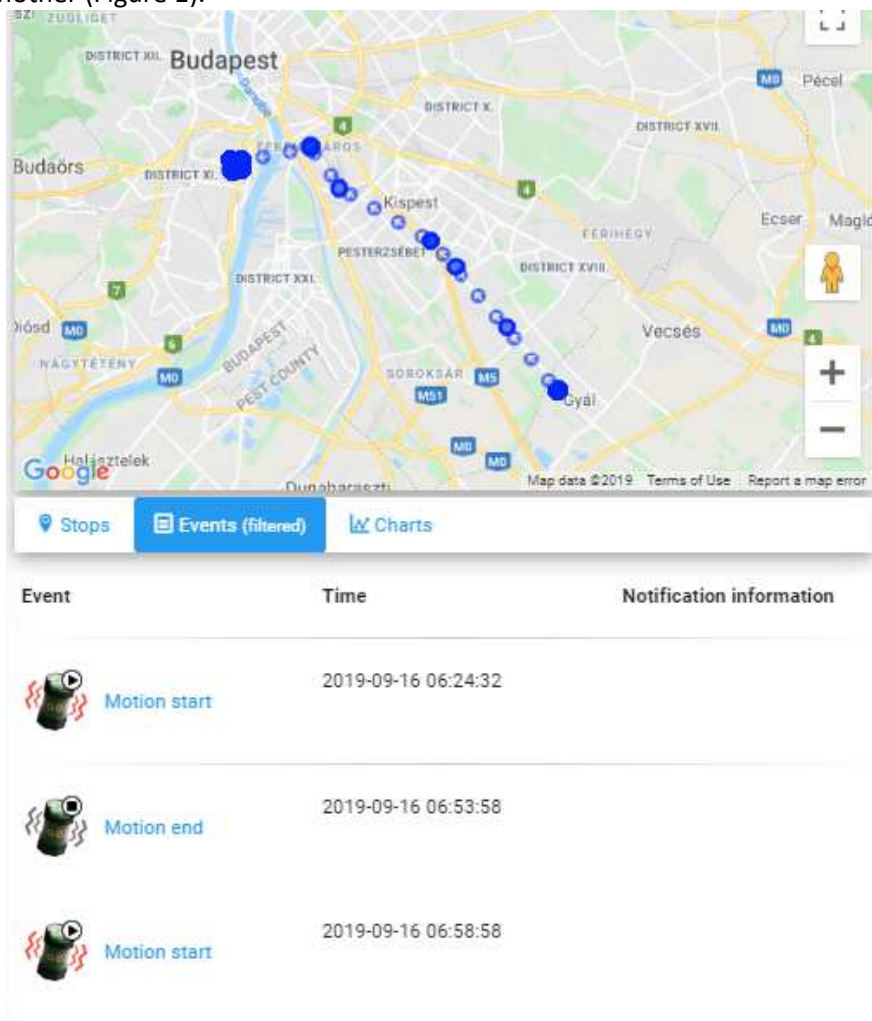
nother (Figure 2).

ZUGLIGET
DISTRICT XII.
Budapest
Duna
M0
Pécel
DISTRICT X.
FERENCVÁROS
DISTRICT XVII.
Budaörs
DISTRICT XI.
Kispest
Ecser
Maglód
FERIHEGY
PESTERZSÉBET
DISTRICT XVIII.
DISTRICT XXI.
Diósd
M0
Vecsés
M0
NAGYTÉTÉNY
BUDAPEST
PEST COUNTY
M0
SOROKSÁR
M5
M51
Gyál
M0
M0
Halásztelek
Dunaharaszti
Google
Map data ©2019 Terms of Use Report a map error

Stops | Events (filtered) | Charts

| Event | Time | Notification information |
|---|---|---|
| Motion start | 2019-09-16 06:24:32 | |
| Motion end | 2019-09-16 06:53:58 | |
| Motion start | 2019-09-16 06:58:58 | |